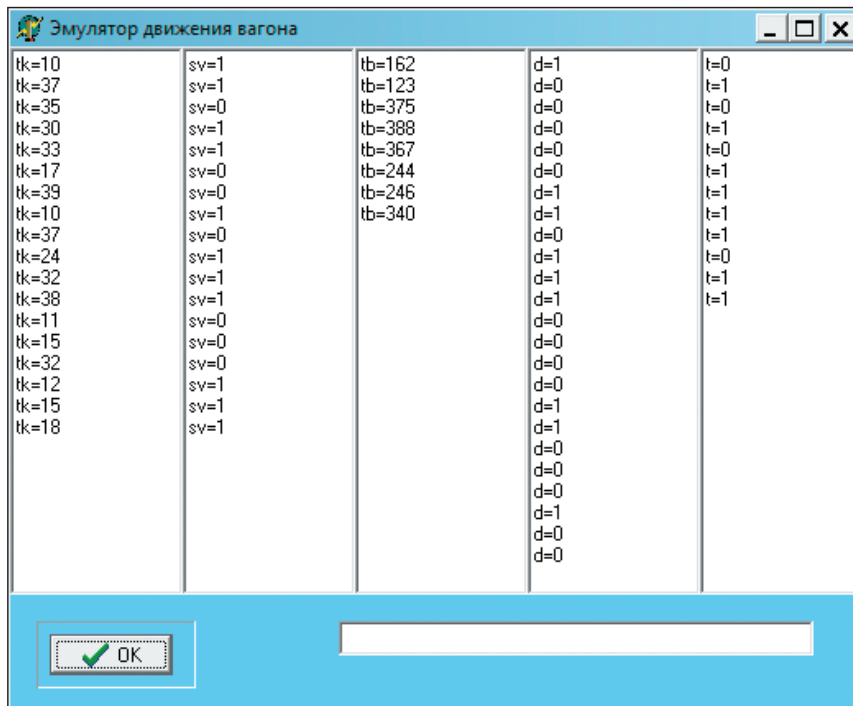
Эмулятор движения вагона

tk=10
tk=37
tk=35
tk=30
tk=33
tk=17
tk=39
tk=10
tk=37
tk=24
tk=32
tk=38
tk=11
tk=15
tk=32
tk=12
tk=15
tk=18

sv=1
sv=1
sv=0
sv=1
sv=1
sv=0
sv=0
sv=1
sv=0
sv=1
sv=1
sv=1
sv=0
sv=0
sv=0
sv=1
sv=1
sv=1

tb=162
tb=123
tb=375
tb=388
tb=367
tb=244
tb=246
tb=340

d=1
d=0
d=0
d=0
d=0
d=0
d=1
d=1
d=0
d=1
d=1
d=1
d=0
d=0
d=0
d=0
d=1
d=1
d=0
d=0
d=0
d=1
d=0
d=0

t=0
t=1
t=0
t=1
t=0
t=1
t=1
t=1
t=1
t=0
t=1
t=1

OK